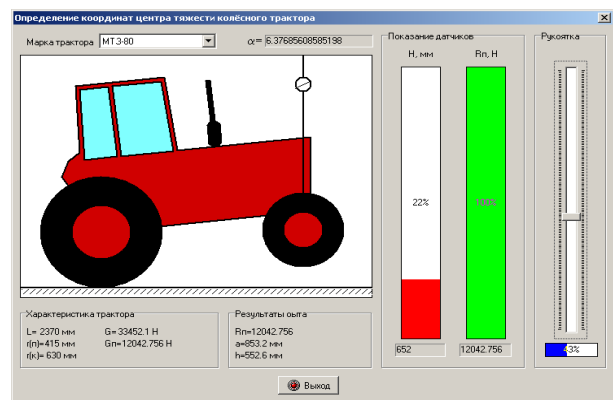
Определение координат центра тяжести колёсного трактора

Марка трактора МТЗ-80

α= 6.37685608585198

Показание датчиков

H, мм

22%

652

Rп, Н

100%

12042.756

Рукоятка

43%

Характеристика трактора

L= 2370 мм
r(п)=415 мм
r(к)= 630 мм

G= 33452.1 H
Gn=12042.756 H

Результаты опыта

Rп=12042.756
a=853.2 мм
h=552.6 мм

Выход